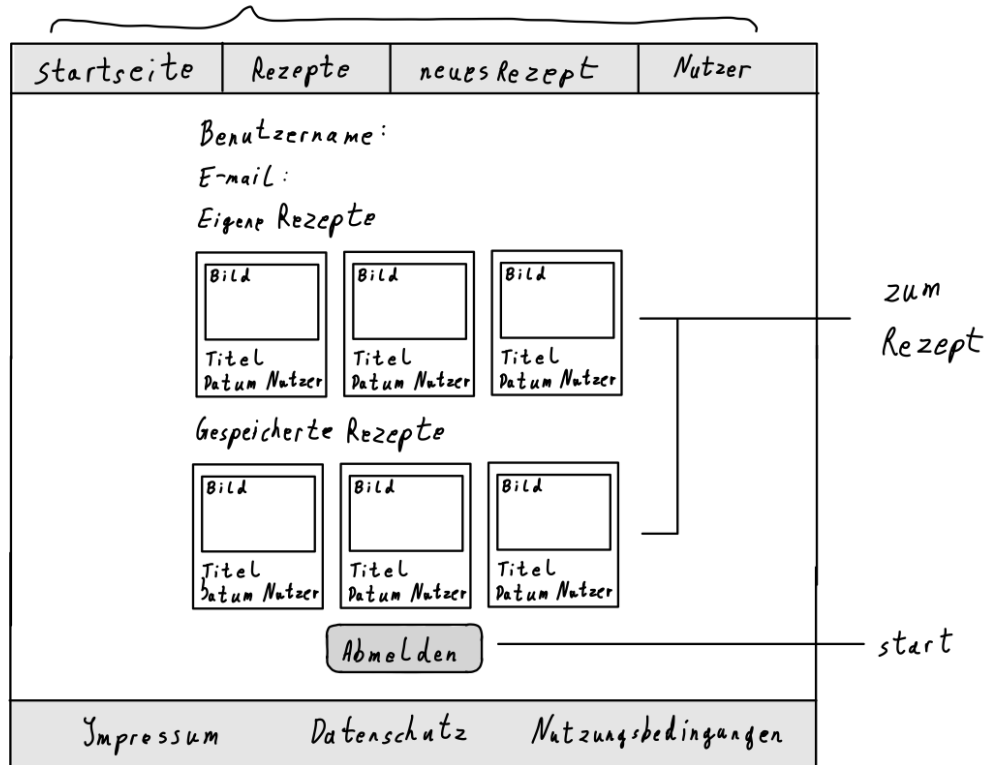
| Startseite | Rezepte | neues Rezept | Nutzer |
|---|---|---|---|

Benutzername:
E-mail:
Eigene Rezepte

Bild
Titel
Datum Nutzer

Bild
Titel
Datum Nutzer

Bild
Titel
Datum Nutzer

zum Rezept

Gespeicherte Rezepte

Bild
Titel
Datum Nutzer

Bild
Titel
Datum Nutzer

Bild
Titel
Datum Nutzer

Abmelden

start

Impressum Datenschutz Nutzungsbedingungen